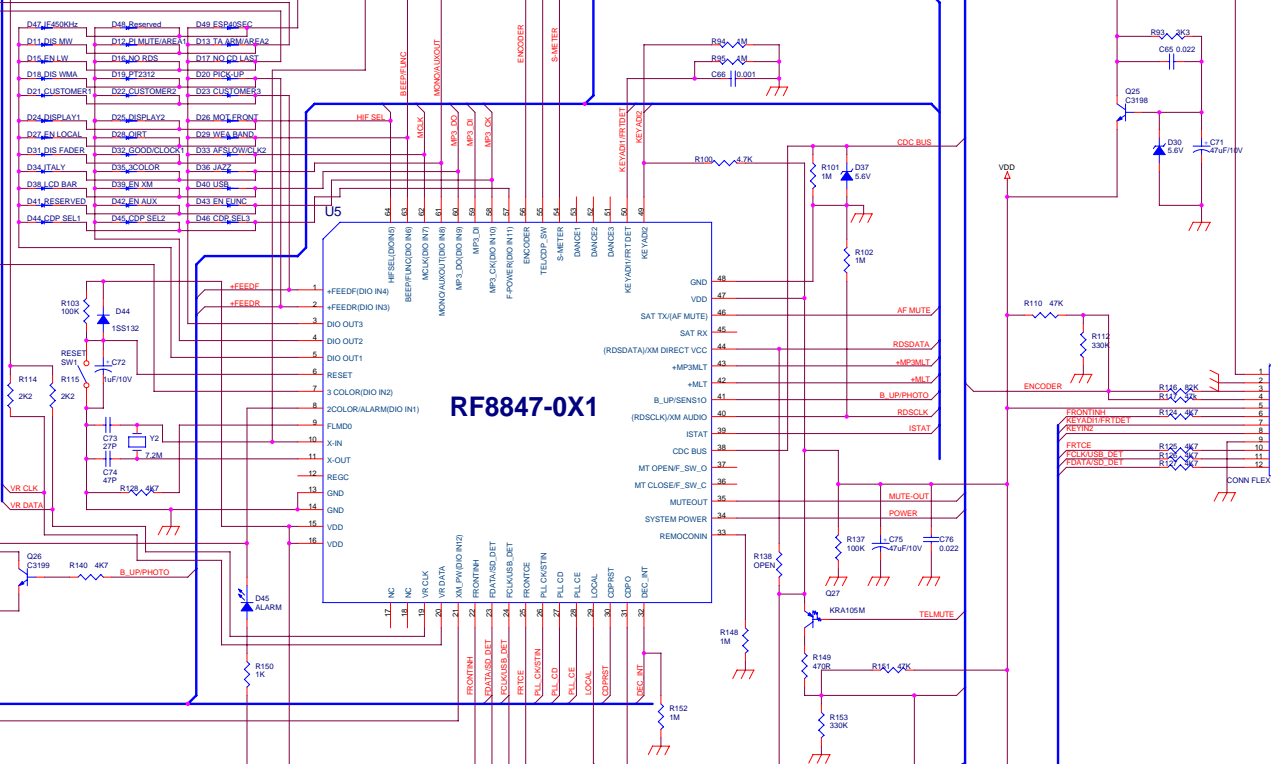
D47 IF450KHz
D48 Reserved
D49 ESP40SEC
D11 DIS MW
D12 PLMUTE/AREA1
D13 TA ARM/AREA2
D15 EN LW
D16 NO RDS
D17 NO CD LAST
D18 DIS WMA
D19 PT2312
D20 PICK-UP
D21 CUSTOMER1
D22 CUSTOMER2
D23 CUSTOMER3
D24 DISPLAY1
D25 DISPLAY2
D26 MOT FRONT
D27 EN LOCAL
D28 OIRT
D29 WEA BAND
D31 DIS FADER
D32 GOOD/CLOCK1
D33 AFSLOW/CLK2
D34 ITALY
D35 3COLOR
D36 JAZZ
D38 LCD BAR
D39 EN XM
D40 USB
D41 RESERVED
D42 EN AUX
D43 EN FUNC
D44 CDP SEL1
D45 CDP SEL2
D46 CDP SEL3

BEEP/FUNC
MONO/AUXOUT
ENCODER
S-METER
HIF SEL
MCLK
MP3_DO
MP3_DI
MP3_CK
KEYADI1/FRTDET
KEYADI2

R94 1M
R95 1M
C66 0.001
R93 2K3
C65 0.022
Q25 C3198
D30 5.6V
C71 47uF/10V
CDC BUS
R100 4.7K
R101 1M
D37 5.6V
R102 1M
VDD

U5
RF8847-0X1

64 HFSEL(DOIN5)
63 BEEP/FUNC(DIO IN6)
62 MCLK(DIO IN7)
61 MONO/AUXOUT(DIO IN8)
60 MP3_DO(DIO IN9)
59 MP3_DI
58 MP3_CK(DIO IN10)
57 F-POWER(DIO IN11)
56 ENCODER
55 TEL/CDP_SW
54 S-METER
53 DANCE1
52 DANCE2
51 DANCE3
50 KEYADI1/FRT DET
49 KEYADI2

+FEEDF
+FEEDR
1 +FEEDF(DIO IN4)
2 +FEEDR(DIO IN3)
3 DIO OUT3
4 DIO OUT2
5 DIO OUT1
6 RESET
7 3 COLOR(DIO IN2)
8 2COLOR/ALARM(DIO IN1)
9 FLMD0
10 X-IN
11 X-OUT
12 REGC
13 GND
14 GND
15 VDD
16 VDD

48 GND
47 VDD
46 SAT TX/(AF MUTE)
45 SAT RX
44 (RDSDATA)/XM DIRECT VCC
43 +MP3MLT
42 +MLT
41 B_UP/SENS1O
40 (RDSCLK)/XM AUDIO
39 ISTAT
38 CDC BUS
37 MT OPEN/F_SW_O
36 MT CLOSE/F_SW_C
35 MUTEOUT
34 SYSTEM POWER
33 REMOCONIN

AF MUTE
RDSDATA
+MP3MLT
+MLT
B_UP/PHOTO
RDSCLK
ISTAT
MUTE-OUT
POWER
TELMUTE

17 NC
18 NC
19 VR CLK
20 VR DATA
21 XM_PW(DIO IN12)
22 FRONTINH
23 FDATA/SD_DET
24 FCLK/USB_DET
25 FRONTCE
26 PLL CK/STIN
27 PLL CD
28 PLL CE
29 LOCAL
30 CDPRST
31 CDPO
32 DEC_INT

FRONTINH
FDATA/SD_DET
FCLK/USB_DET
FRTCE
PLL_CK/STIN
PLL_CE
LOCAL
CDPRST
DEC_INT

R103 100K
D44 1SS132
RESET SW1
C72 1uF/10V
R114 2K2
R115 2K2
C73 27P
Y2 7.2M
C74 47P
R128 4K7
VR CLK
VR DATA
Q26 C3199
R140 4K7
B_UP/PHOTO
D45 ALARM
R150 1K
R152 1M

R110 47K
R112 330K
ENCODER
R116 82K
R117 82k
FRONTINH
KEYADI1/FRTDET
KEYIN2
R124 4K7
FRTCE
R125 4K7
FCLK/USB_DET
R126 4K7
FDATA/SD_DET
R127 4K7
1 2 3 4 5 6 7 8 9 10 11 12
CONN FLEX

R137 100K
C75 47uF/10V
C76 0.022
Q27
R138 OPEN
KRA105M
R148 1M
R149 470R
R151 47K
R153 330K